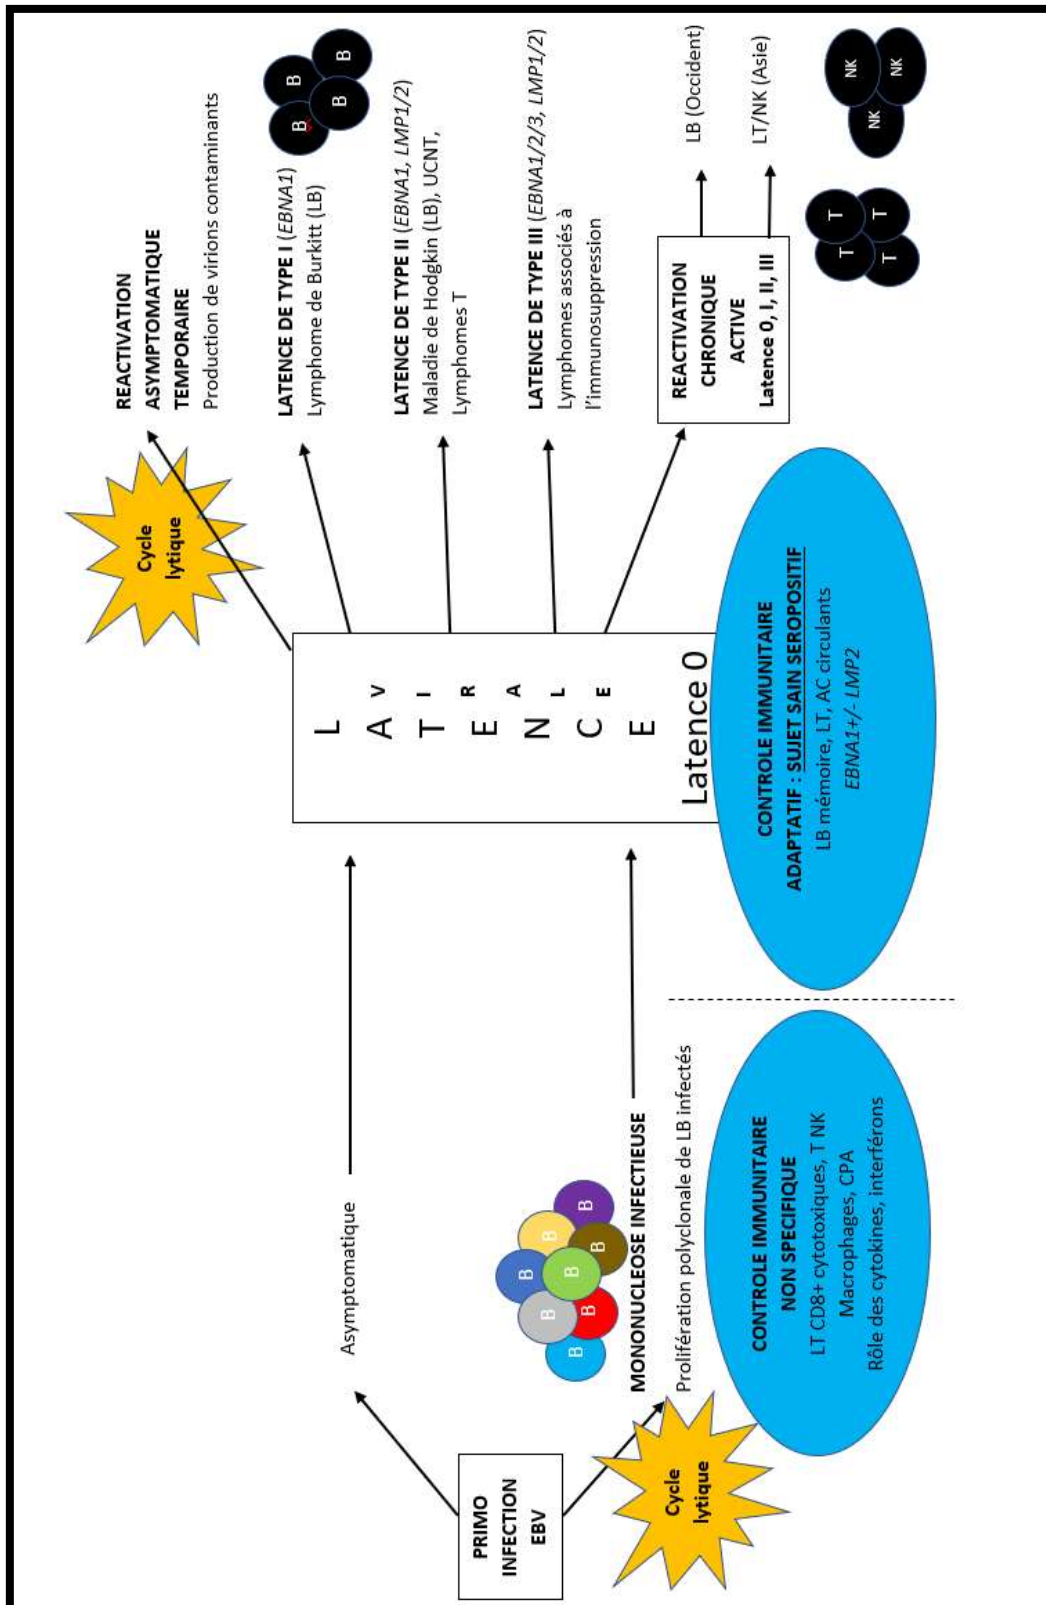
PRIMO INFECTION EBV

Asymptomatique

MONONUCLEOSE INFECTIEUSE

Prolifération polyclonale de LB infectés

B B B B B B B B

Cycle lytique

CONTROLE IMMUNITAIRE NON SPECIFIQUE
LT CD8+ cytotoxiques, T NK
Macrophages, CPA
Rôle des cytokines, interférons

L A T E N C E

Latence 0

CONTROLE IMMUNITAIRE ADAPTATIF : SUJET SAIN SEROPOSITIF
LB mémoire, LT, AC circulants
EBNA1+/- LMP2

Cycle lytique

REACTIVATION ASYMPTOMATIQUE TEMPORAIRE
Production de virions contaminants

LATENCE DE TYPE I (EBNA1)
Lymphome de Burkitt (LB)

B B B B

LATENCE DE TYPE II (EBNA1, LMP1/2)
Maladie de Hodgkin (LB), UCNT, Lymphomes T

LATENCE DE TYPE III (EBNA1/2/3, LMP1/2)
Lymphomes associés à l'immunosuppression

REACTIVATION CHRONIQUE ACTIVE
Latence 0, I, II, III

LB (Occident)

LT/NK (Asie)

NK NK NK

T T T T